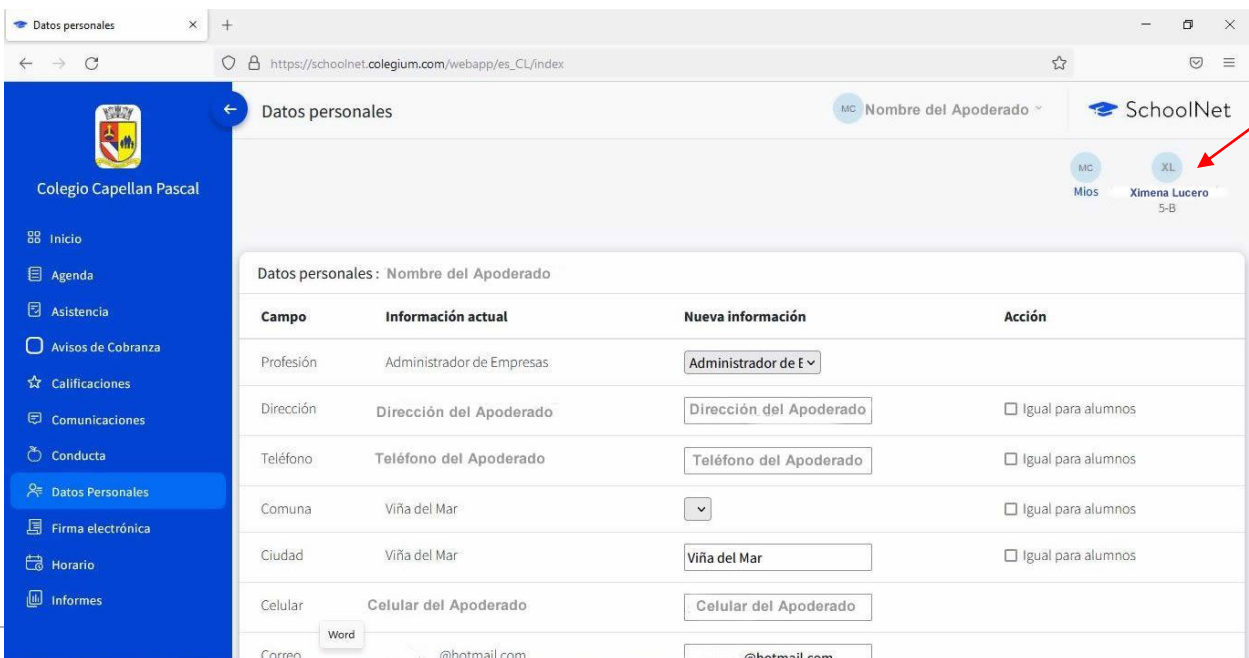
Datos personales ×
+

https://schoolnet.colegium.com/webapp/es_CL/index

Colegio Capellan Pascal

Inicio
Agenda
Asistencia
Avisos de Cobranza
Calificaciones
Comunicaciones
Conducta
Datos Personales
Firma electrónica
Horario
Informes

Datos personales

MC Nombre del Apoderado

SchoolNet

MC
Mios

XL
Ximena Lucero
5-B

Datos personales : Nombre del Apoderado

| Campo | Información actual | Nueva información | Acción |
|---|---|---|---|
| Profesión | Administrador de Empresas | Administrador de E | |
| Dirección | Dirección del Apoderado | Dirección del Apoderado | Igual para alumnos |
| Teléfono | Teléfono del Apoderado | Teléfono del Apoderado | Igual para alumnos |
| Comuna | Viña del Mar | | Igual para alumnos |
| Ciudad | Viña del Mar | Viña del Mar | Igual para alumnos |
| Celular | Celular del Apoderado | Celular del Apoderado | |
| Correo | @hotmail.com | @hotmail.com | |

Word